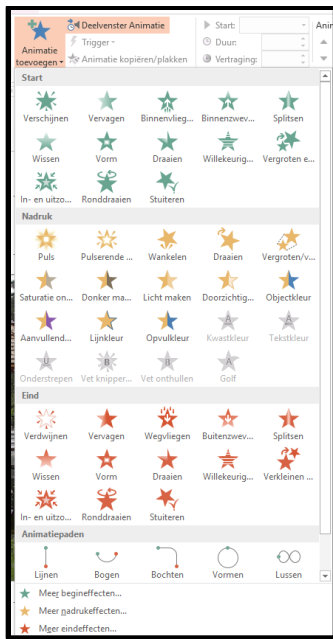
Animatie toevoegen
Deelvenster Animatie
Trigger
Animatie kopiëren/plakken
Start:
Duur:
Vertraging:
Ani

Start
Verschijnen
Vervagen
Binnenvlieg...
Binnenzwev...
Splitsen
Wissen
Vorm
Draaien
Willekeurig...
Vergroten e...
In- en uitzo...
Ronddraaien
Stuiteren

Nadruk
Puls
Pulserende ...
Wankelen
Draaien
Vergroten/v...
Saturatie on...
Donker ma...
Licht maken
Doorzichtig...
Objectkleur
Aanvullend...
Lijnkleur
Opvulkleur
Kwastkleur
Tekstkleur
Onderstrepen
Vet knipper...
Vet onthullen
Golf

Eind
Verdwijnen
Vervagen
Wegvliegen
Buitenzwev...
Splitsen
Wissen
Vorm
Draaien
Willekeurig...
Verkleinen ...
In- en uitzo...
Ronddraaien
Stuiteren

Animatiepaden
Lijnen
Bogen
Bochten
Vormen
Lussen

Meer begineffecten...
Meer nadrukeffecten...
Meer eindeffecten...